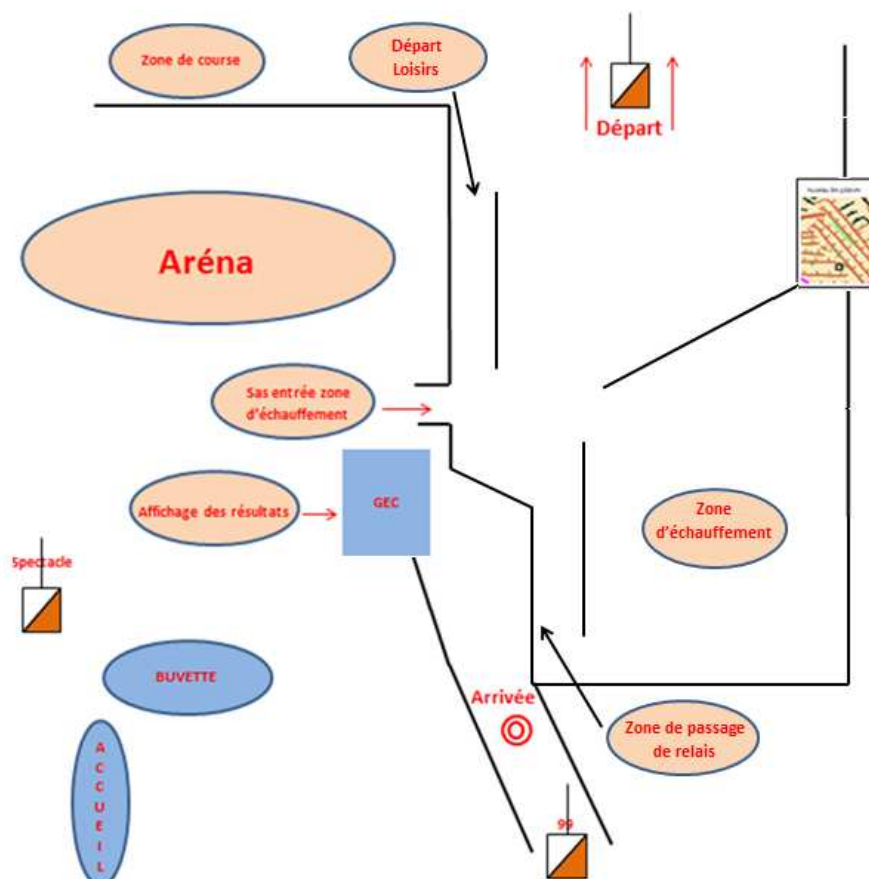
Zone de course

Départ Loisirs

Départ

Aréna

Sas entrée zone d'échauffement

Affichage des résultats

GEC

Zone d'échauffement

Spectacle

BUVETTE

Arrivée

Zone de passage de relais

A C C U E I L

99